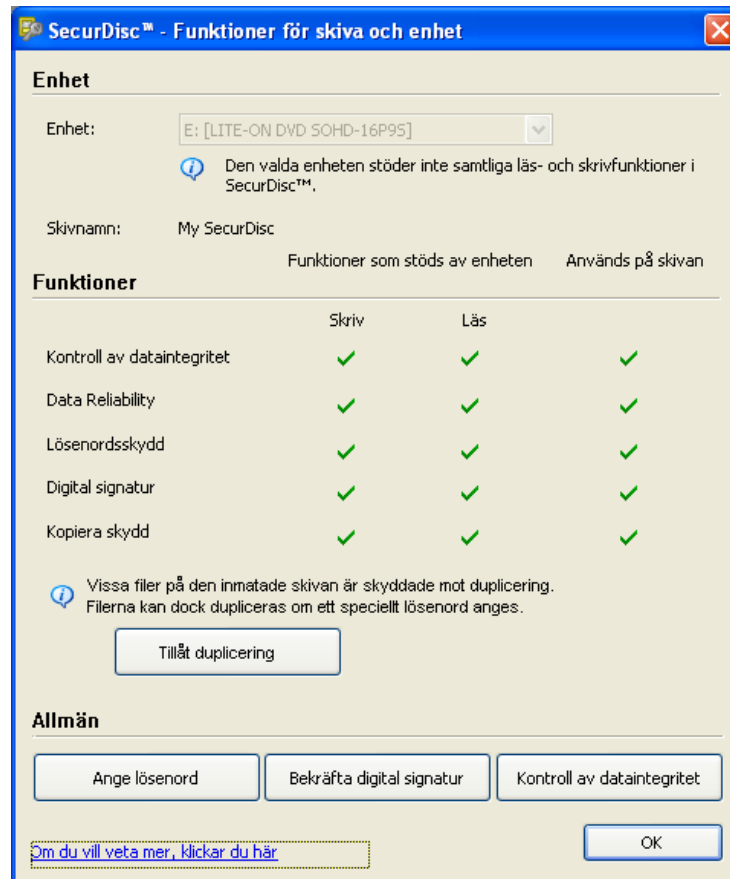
SecurDisc™ - Funktioner för skiva och enhet

Enhet

Enhet: E: [LITE-ON DVD SOHD-16P9S]

Den valda enheten stöder inte samtliga läs- och skrivfunktioner i SecurDisc™.

Skivnamn: My SecurDisc

Funktioner som stöds av enheten Används på skivan

Funktioner

| | Skriv | Läs | |
|---|---|---|---|
| Kontroll av dataintegritet | ✓ | ✓ | ✓ |
| Data Reliability | ✓ | ✓ | ✓ |
| Lösenordsskydd | ✓ | ✓ | ✓ |
| Digital signatur | ✓ | ✓ | ✓ |
| Kopiera skydd | ✓ | ✓ | ✓ |

Vissa filer på den inmatade skivan är skyddade mot duplicering. Filerna kan dock dupliceras om ett speciellt lösenord anges.

Tillåt duplicering

Allmän

Ange lösenord

Bekräfta digital signatur

Kontroll av dataintegritet

Om du vill veta mer, klickar du här

OK